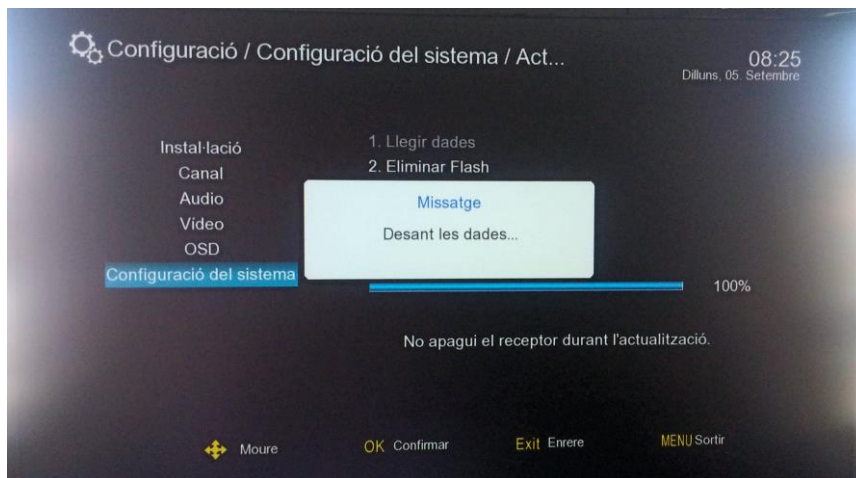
Configuració / Configuració del sistema / Act...

08:25
Dilluns, 05. Setembre

Instal·lació
Canal
Audio
Vídeo
OSD
Configuració del sistema

1. Llegir dades
2. Eliminar Flash

Missatge
Desant les dades...

100%

No apagui el receptor durant l'actualització.

Moure
OK Confirmar
Exit Enrere
MENU Sortir